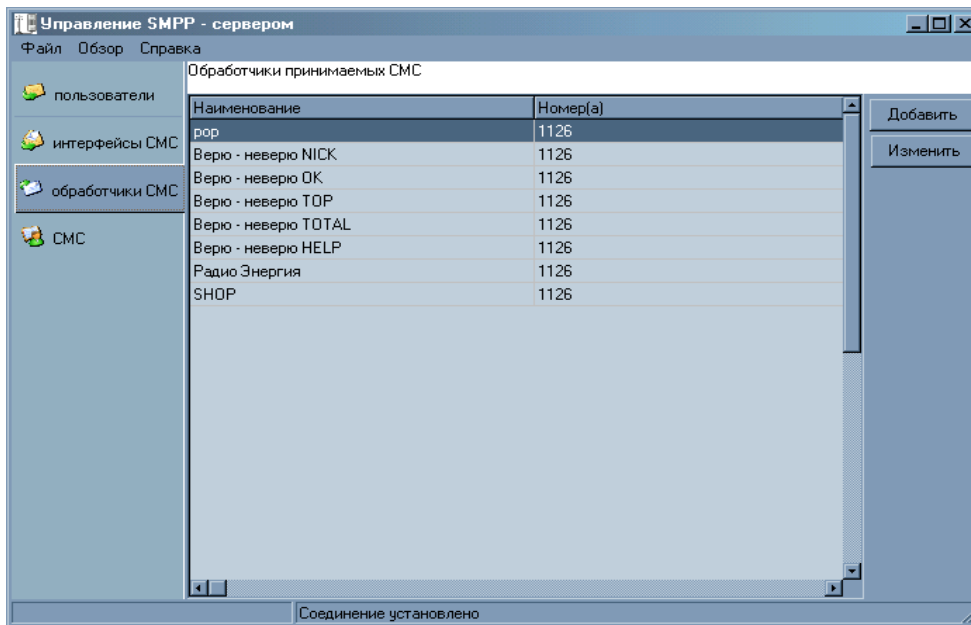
Управление SMPP - сервером

Файл Обзор Справка

пользователи

интерфейсы СМС

обработчики СМС

СМС

Обработчики принимаемых СМС

| Наименование | Номер(а) |
|---|---|
| pop | 1126 |
| Верю - неверю NICK | 1126 |
| Верю - неверю OK | 1126 |
| Верю - неверю TOP | 1126 |
| Верю - неверю TOTAL | 1126 |
| Верю - неверю HELP | 1126 |
| Радио Энергия | 1126 |
| SHOP | 1126 |

Добавить

Изменить

Соединение установлено